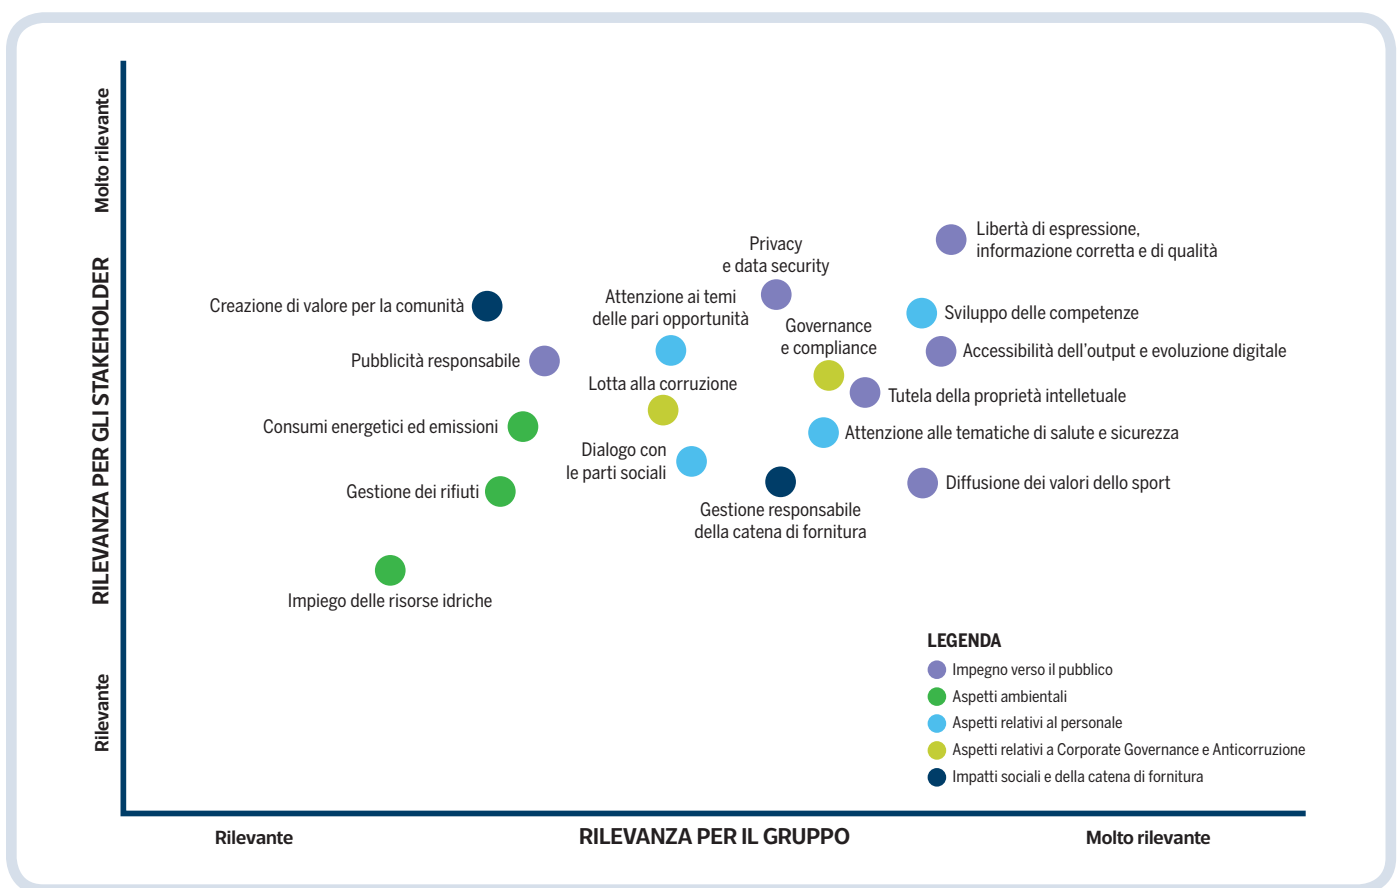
Molto rilevante

RILEVANZA PER GLI STAKEHOLDER

Rilevante

Libertà di espressione, informazione corretta e di qualità

Privacy e data security

Creazione di valore per la comunità

Attenzione ai temi delle pari opportunità

Sviluppo delle competenze

Governance e compliance

Pubblicità responsabile

Accessibilità dell'output e evoluzione digitale

Lotta alla corruzione

Tutela della proprietà intelletuale

Consumi energetici ed emissioni

Attenzione alle tematiche di salute e sicurezza

Dialogo con le parti sociali

Gestione dei rifiuti

Diffusione dei valori dello sport

Gestione responsabile della catena di fornitura

Impiego delle risorse idriche

LEGENDA
Impegno verso il pubblico
Aspetti ambientali
Aspetti relativi al personale
Aspetti relativi a Corporate Governance e Anticorruzione
Impatti sociali e della catena di fornitura

Rilevante

RILEVANZA PER IL GRUPPO

Molto rilevante